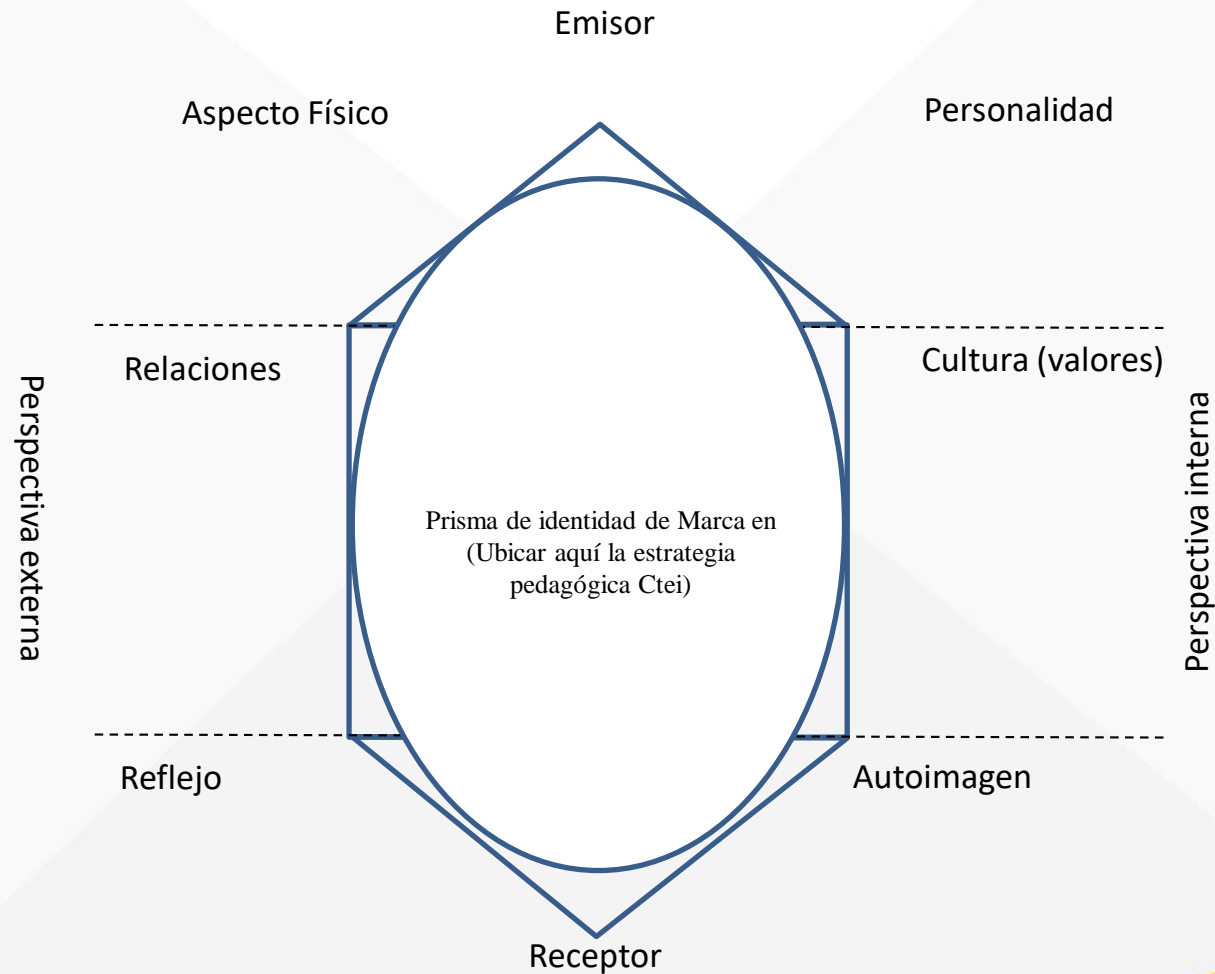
Emisor

Aspecto Físico

Personalidad

Relaciones

Cultura (valores)

Perspectiva externa

Prisma de identidad de Marca en (Ubicar aquí la estrategia pedagógica Ctei)

Perspectiva interna

Reflejo

Autoimagen

Receptor